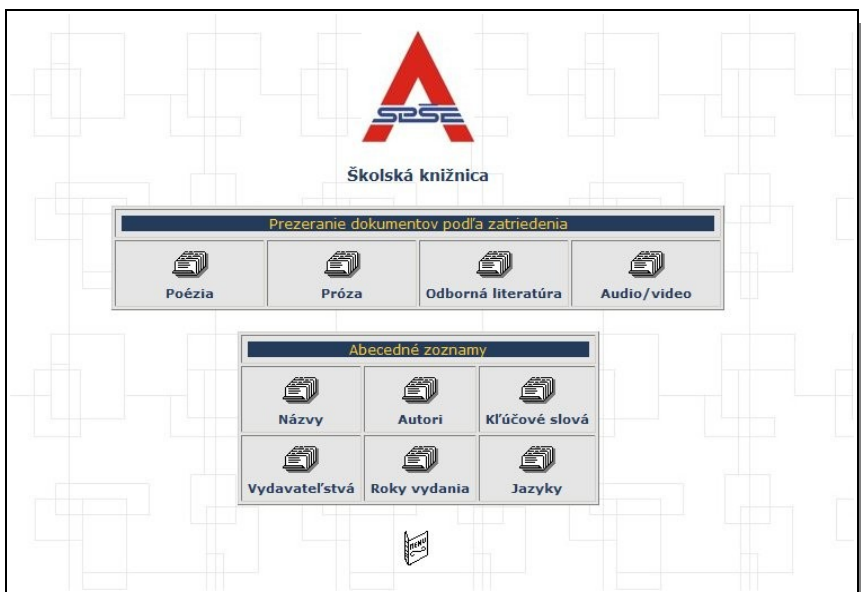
SPŠE

Školská knižnica

Prezeranie dokumentov podľa zatriedenia

| Poézia | Próza | Odborná literatúra | Audio/video |
|---|---|---|---|

Abecedné zoznamy

| Názvy | Autori | Kľúčové slová |
|---|---|---|
| Vydavateľstvá | Roky vydania | Jazyky |

MENU